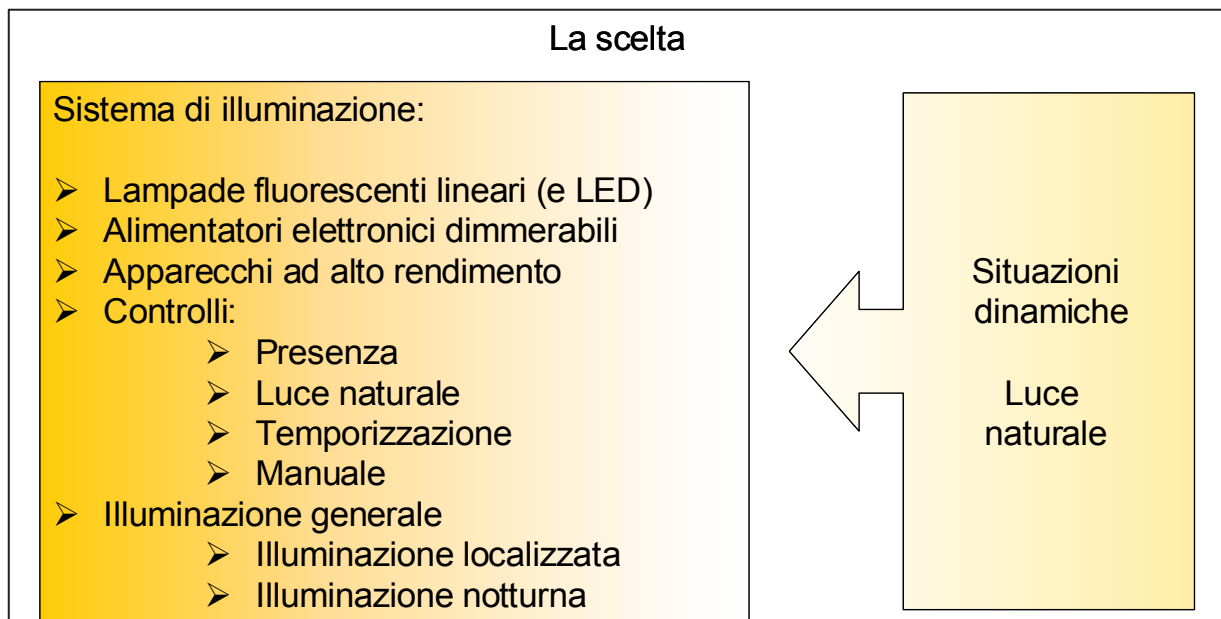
La scelta

Sistema di illuminazione:

- Lampade fluorescenti lineari (e LED)
- Alimentatori elettronici dimmerabili
- Apparecchi ad alto rendimento
- Controlli:
  - Presenza
  - Luce naturale
  - Temporizzazione
  - Manuale
- Illuminazione generale
  - Illuminazione localizzata
  - Illuminazione notturna

Situazioni dinamiche

Luce naturale